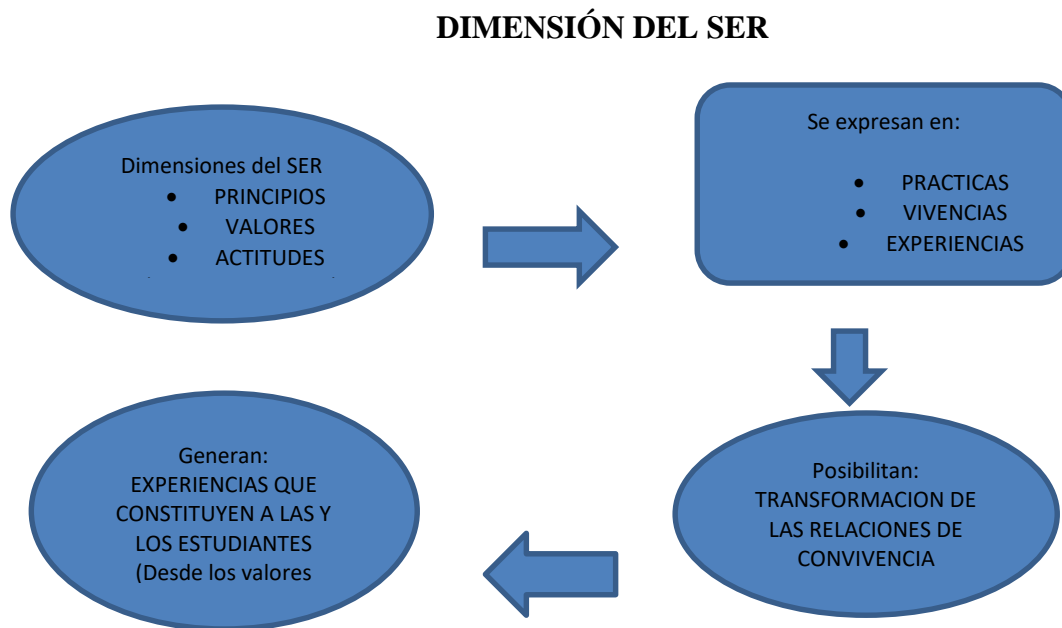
DIMENSIÓN DEL SER

Dimensiones del SER
- PRINCIPIOS
- VALORES
- ACTITUDES

Se expresan en:
- PRACTICAS
- VIVENCIAS
- EXPERIENCIAS

Posibilitan:
TRANSFORMACION DE LAS RELACIONES DE CONVIVENCIA

Generan:
EXPERIENCIAS QUE CONSTITUYEN A LAS Y LOS ESTUDIANTES (Desde los valores